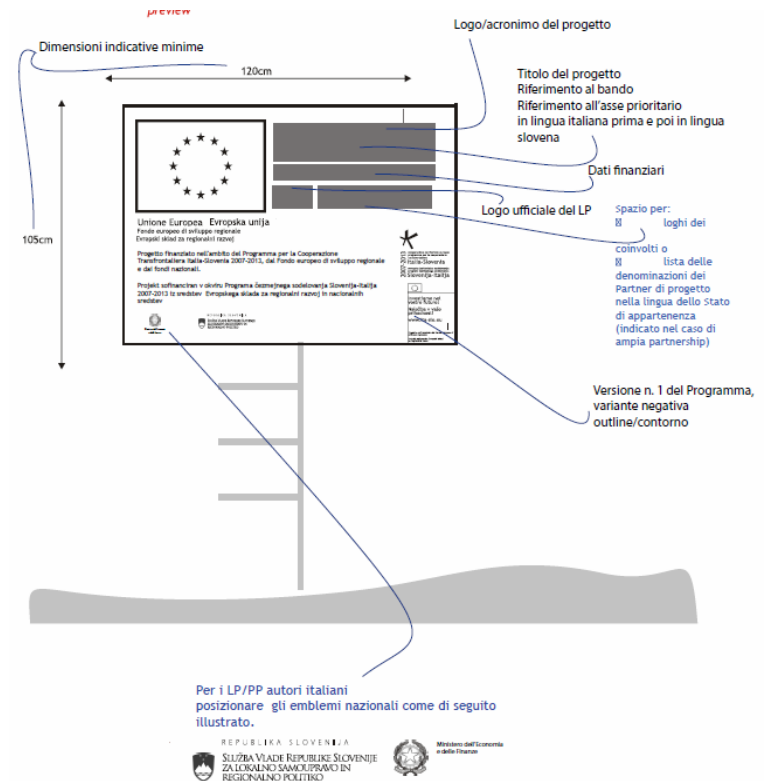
preview

Logo/acronimo del progetto

Dimensioni indicative minime

120cm

Titolo del progetto
Riferimento al bando
Riferimento all'asse prioritario
in lingua italiana prima e poi in lingua slovena

Dati finanziari

Logo ufficiale del LP

105cm

Unione Europea Evropska unija
Fondo europeo di sviluppo regionale
Evropski sklad za regionalni razvoj

Progetto finanziato nell'ambito del Programma per la Cooperazione Transfrontaliera Italia-Slovenia 2007-2013, dal Fondo europeo di sviluppo regionale e dai fondi nazionali.

Projekt sofinanciran v okviru Programa čezmejnega sodelovanja Slovenija-Italija 2007-2013 iz sredstev Evropskega sklada za regionalni razvoj in nacionalnih sredstev

Italia-Slovenia
Slovenija-Italija

Spazio per:
 loghi dei coinvolti o
 lista delle denominazioni dei Partner di progetto nella lingua dello Stato di appartenenza (indicato nel caso di ampia partnership)

Versione n. 1 del Programma, variante negativa outline/contorno

Per i LP/PP autori italiani posizionare gli emblemi nazionali come di seguito illustrato.

REPUBLIKA SLOVENIJA
SLUŽBA VLADE REPUBLIKE SLOVENIJE ZA LOKALNO SAMOUPRAVO IN REGIONALNO POLITIKO

Ministero dell'Economia e delle Finanze